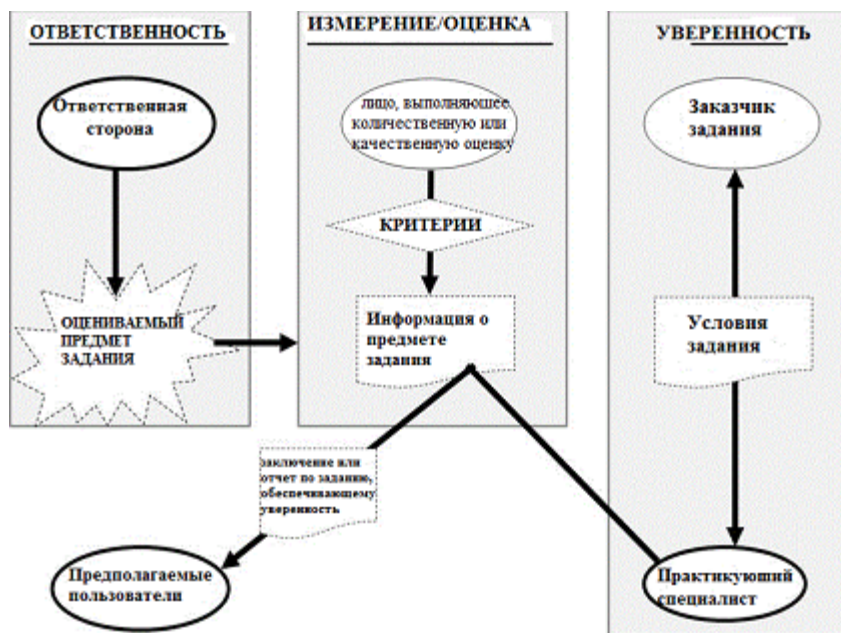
ОТВЕТСТВЕННОСТЬ

Ответственная сторона

ОЦЕНИВАЕМЫЙ ПРЕДМЕТ ЗАДАНИЯ

ИЗМЕРЕНИЕ/ОЦЕНКА

лицо, выполняющее количественную или качественную оценку

КРИТЕРИИ

Информация о предмете задания

УВЕРЕННОСТЬ

Заказчик задания

Условия задания

Практикующий специалист

заключение или отчет по заданию, обеспечивающему уверенность

Предполагаемые пользователи